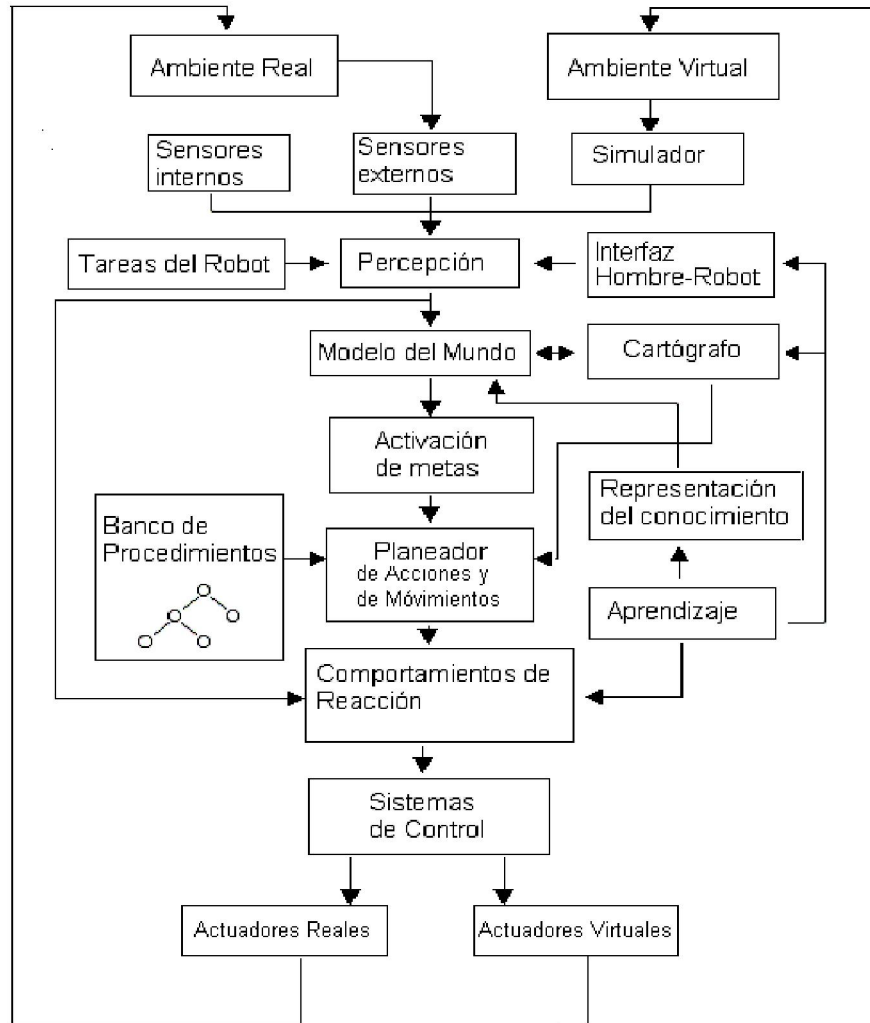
Ambiente Real

Ambiente Virtual

Sensores internos

Sensores externos

Simulador

Tareas del Robot

Percepción

Interfaz Hombre-Robot

Modelo del Mundo

Cartógrafo

Activación de metas

Representación del conocimiento

Banco de Procedimientos

Planeador de Acciones y de Móvimientos

Aprendizaje

Comportamientos de Reacción

Sistemas de Control

Actuadores Reales

Actuadores Virtuales